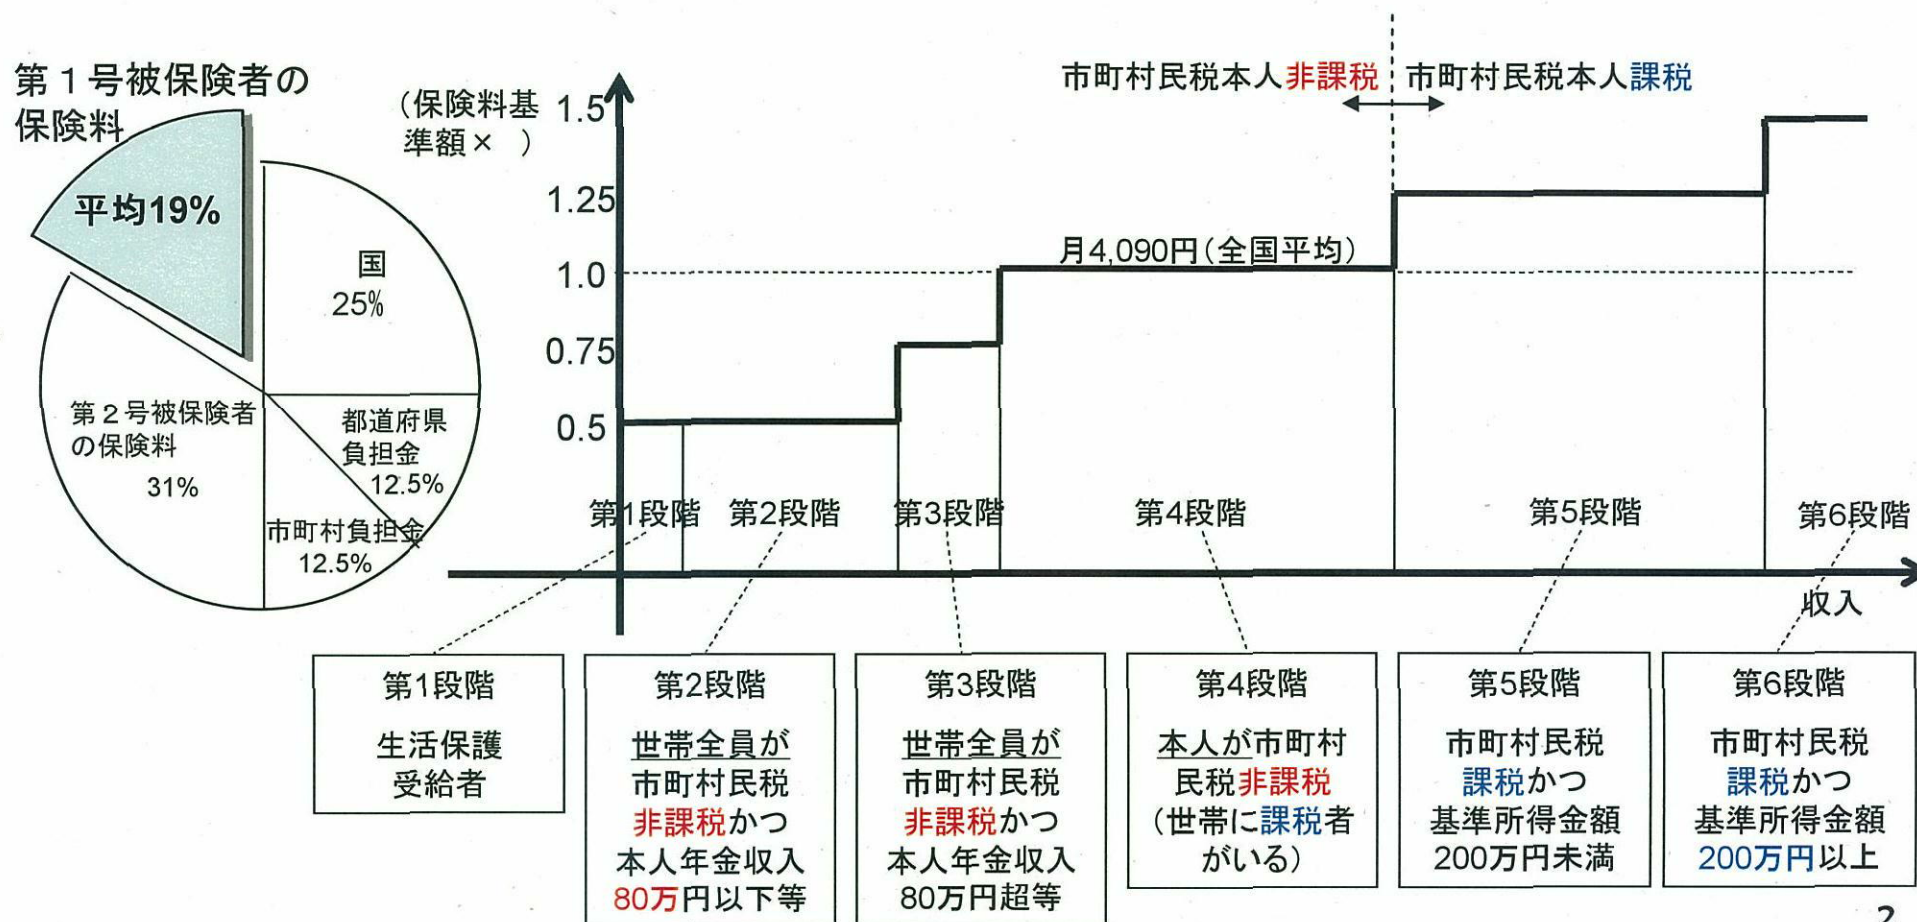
第１号被保険者の保険料

平均19%

国
25%

都道府県負担金
12.5%

市町村負担金
12.5%

第２号被保険者の保険料
31%

（保険料基準額×　）

1.5
1.25
1.0
0.75
0.5

市町村民税本人非課税　市町村民税本人課税

月4,090円（全国平均）

第1段階　第2段階　第3段階　第4段階　第5段階　第6段階

収入

| 第1段階 | 第2段階 | 第3段階 | 第4段階 | 第5段階 | 第6段階 |
|---|---|---|---|---|---|
| 生活保護受給者 | 世帯全員が市町村民税非課税かつ本人年金収入80万円以下等 | 世帯全員が市町村民税非課税かつ本人年金収入80万円超等 | 本人が市町村民税非課税（世帯に課税者がいる） | 市町村民税課税かつ基準所得金額200万円未満 | 市町村民税課税かつ基準所得金額200万円以上 |

2